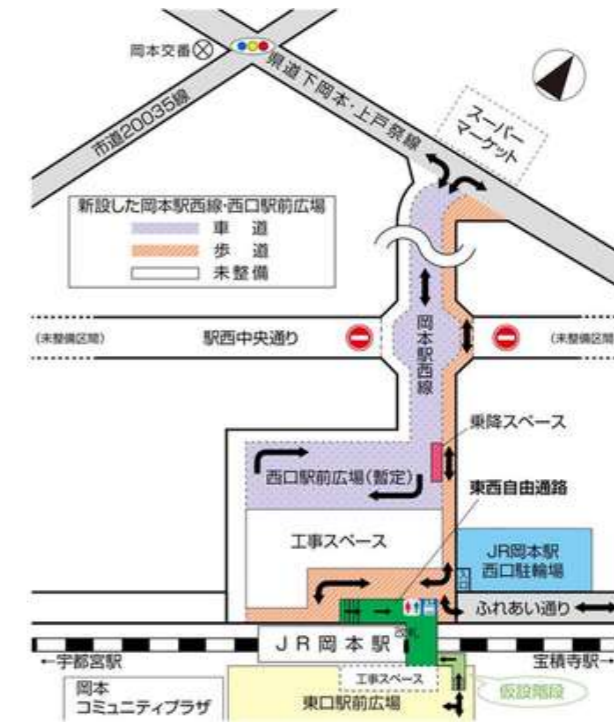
岡本交番

県道下岡本・上戸祭線

市道20035線

スーパーマーケット

新設した岡本駅西線・西口駅前広場
車　道
歩　道
未整備

(未整備区間)

駅西中央通り

岡本駅西線

(未整備区間)

乗降スペース

西口駅前広場(暫定)

東西自由通路

工事スペース

JR岡本駅
西口駐輪場

ふれあい通り

JR岡本駅

改札

←宇都宮駅

宝積寺駅→

岡本
コミュニティプラザ

工事スペース

東口駅前広場

仮設階段